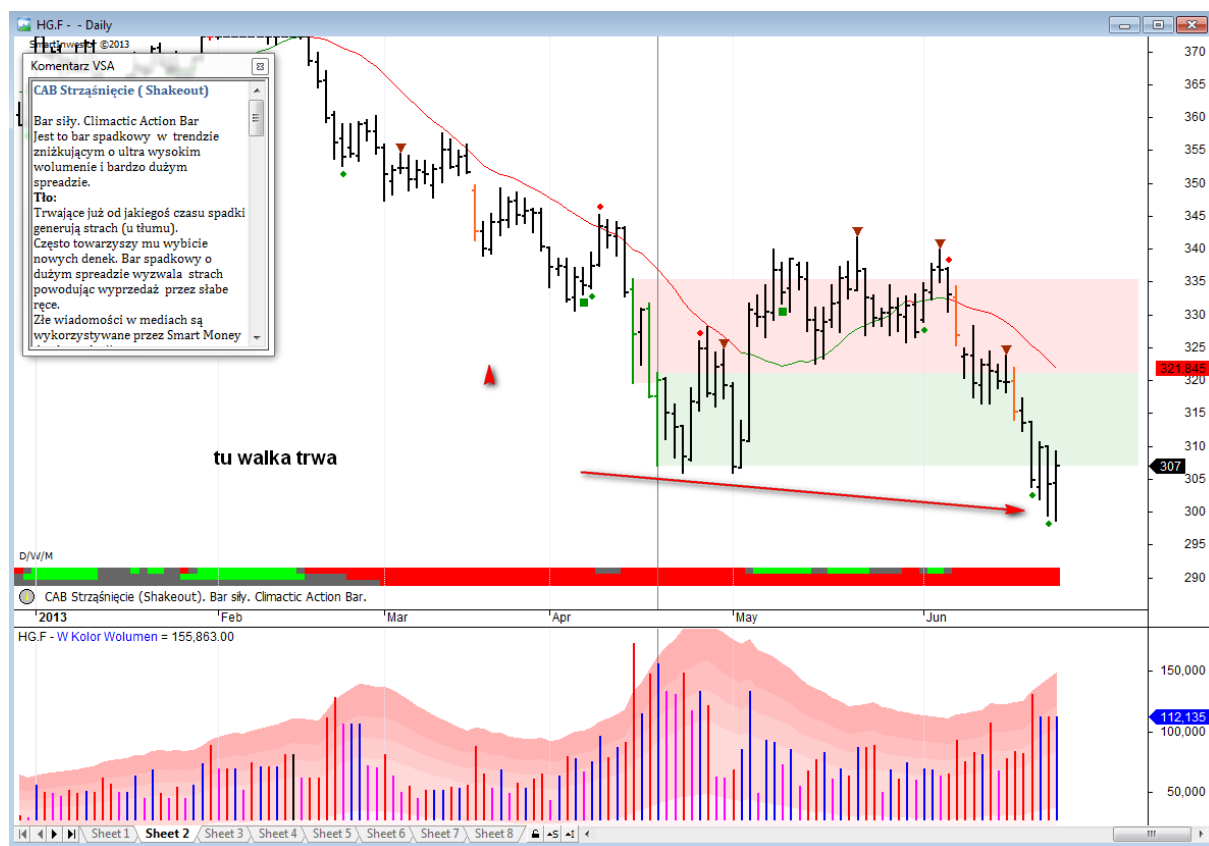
HG.F - - Daily

SmartInvestor ©2013

Komentarz VSA

CAB Strząśnięcie ( Shakeout)

Bar siły. Climactic Action Bar
Jest to bar spadkowy w trendzie zniżkującym o ultra wysokim wolumenie i bardzo dużym spreadzie.
Tło:
Trwające już od jakiegoś czasu spadki generują strach (u tłumu).
Często towarzyszy mu wybicie nowych denek. Bar spadkowy o dużym spreadzie wyzwala strach powodując wyprzedaż przez słabe ręce.
Złe wiadomości w mediach są wykorzystywane przez Smart Money

tu walka trwa

370
365
360
355
350
345
340
335
330
325
321,845
320
315
310
307
305
300
295
290

D/W/M

CAB Strząśnięcie (Shakeout). Bar siły. Climactic Action Bar.

2013 Feb Mar Apr May Jun

HG.F - W Kolor Wolumen = 155,863.00

150,000
112,135
100,000
50,000

Sheet 1 Sheet 2 Sheet 3 Sheet 4 Sheet 5 Sheet 6 Sheet 7 Sheet 8